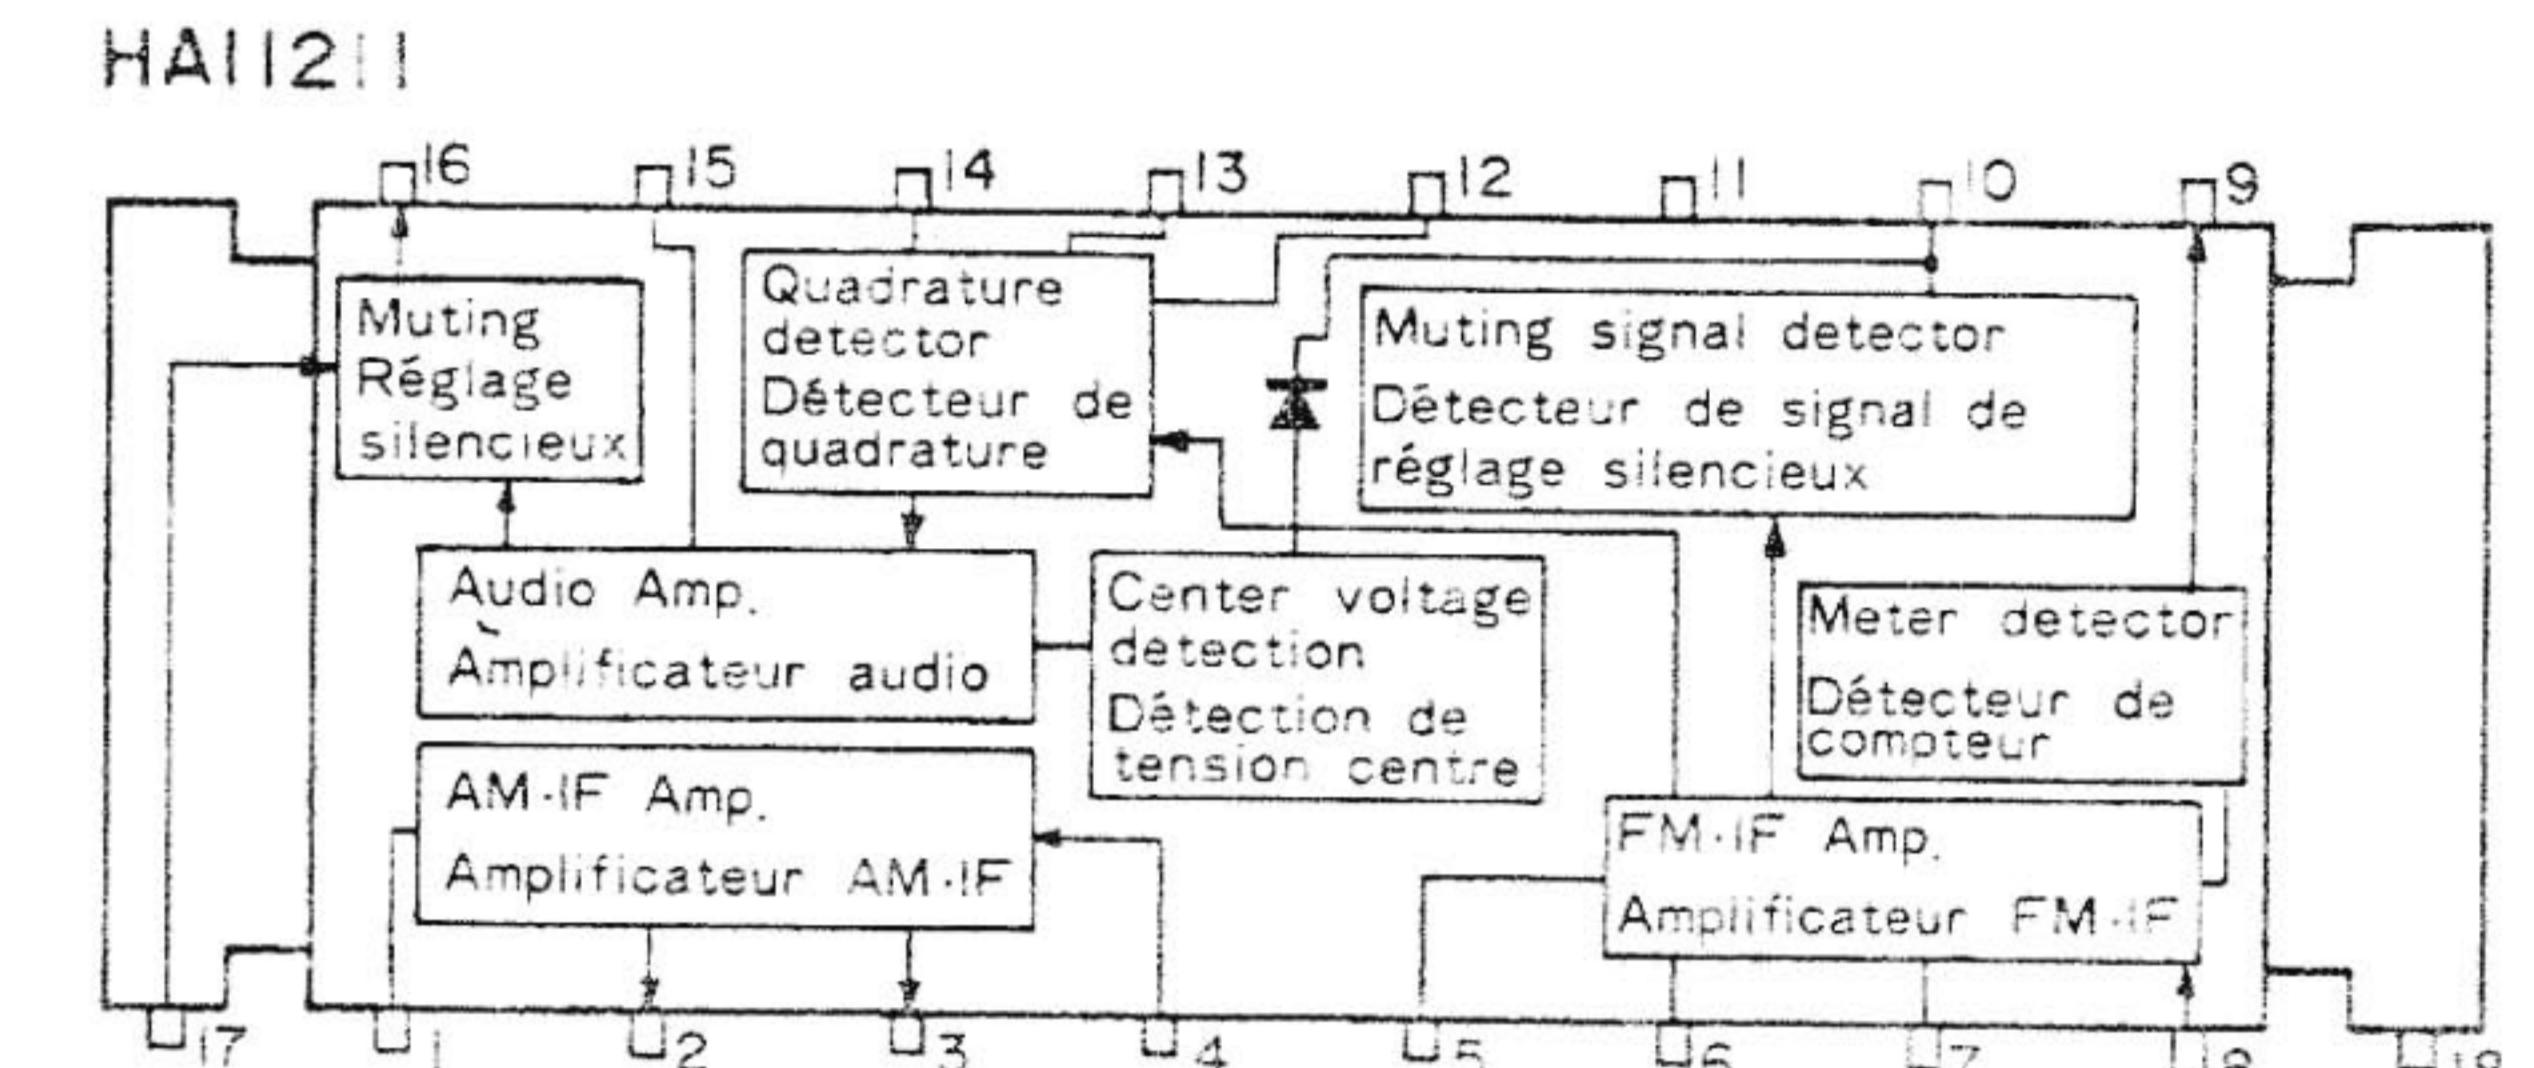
HA11211

16 15 14 13 12 11 10 9

Muting
Réglage
silencieux

Quadrature
detector
Détecteur de
quadrature

Muting signal detector
Détecteur de signal de
réglage silencieux

Audio Amp.
Amplificateur audio

Center voltage
detection
Détection de
tension centre

Meter detector
Détecteur de
compteur

AM·IF Amp.
Amplificateur AM·IF

FM·IF Amp.
Amplificateur FM·IF

17 1 2 3 4 5 6 7 8 18